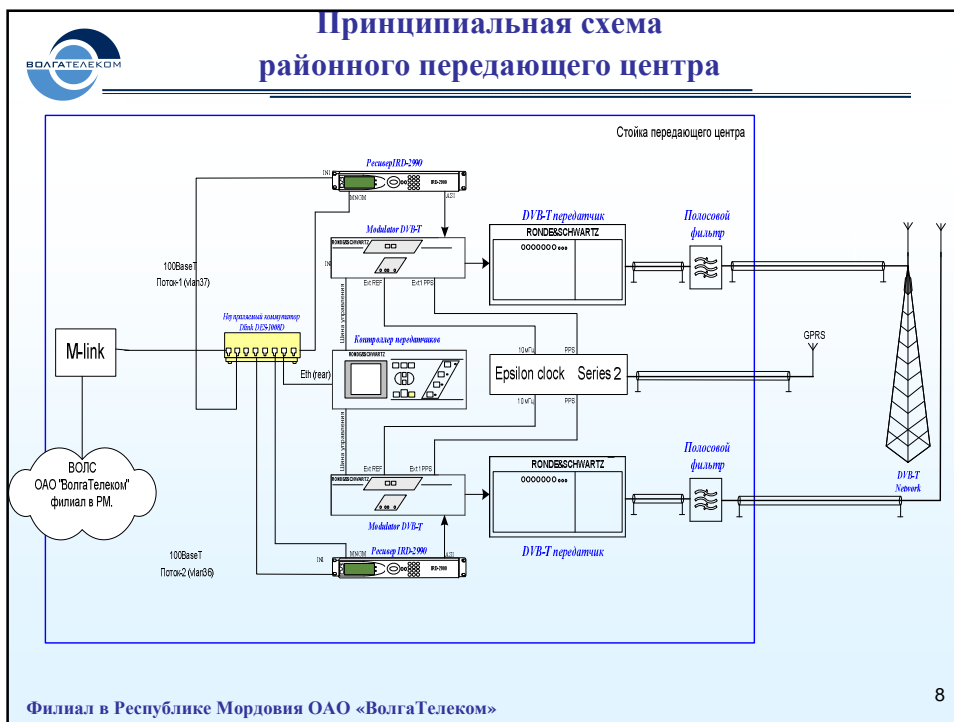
ВОЛГАТЕЛЕКОМ

Принципиальная схема районного передающего центра

Стойка передающего центра

Ресивер IRD-2900

IN1

MNGM

ASI

IRD-2900

Modulator DVB-T

ROHDE&SCHWARZ

IN

Ext REF

Ext1 PPS

DVB-T передатчик

RONDE&SCHWARZ

Полосовой фильтр

100BaseT Поток-1 (vlan37)

Неуправляемый коммутатор Dlink DES-1008D

Шина управления

Контроллер передатчиков

ROHDE&SCHWARZ

M-link

Eth (rear)

10 мГц

PPS

Epsilon clock Series 2

GPRS

10 мГц

PPS

Шина управления

Ext REF

Ext1 PPS

ROHDE&SCHWARZ

RONDE&SCHWARZ

Полосовой фильтр

DVB-T Network

ВОЛС ОАО "ВолгаТелеком" филиал в РМ.

Modulator DVB-T

DVB-T передатчик

100BaseT Поток-2 (vlan36)

IN1

MNGM

Ресивер IRD-2900

ASI

IRD-2900

8

Филиал в Республике Мордовия ОАО «ВолгаТелеком»